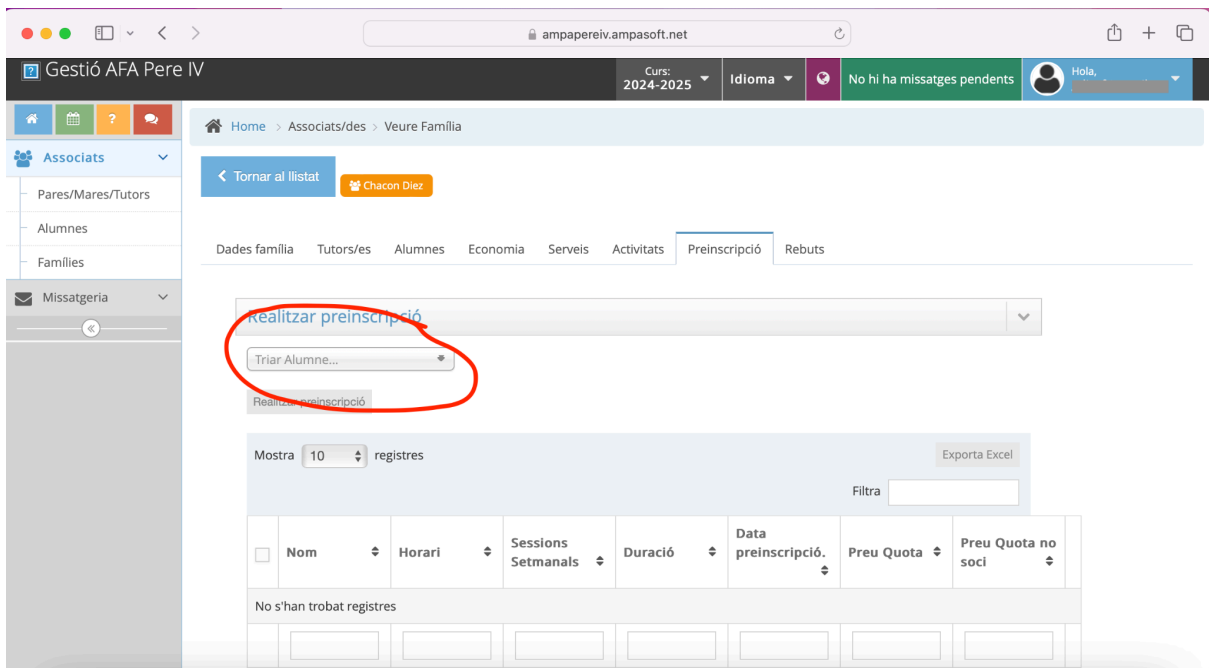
ampapereiv.ampasoft.net

Gestió AFA Pere IV

Curs: 2024-2025

Idioma

No hi ha missatges pendents

Hola, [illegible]

Associats

Pares/Mares/Tutors

Alumnes

Famílies

Missatgeria

Home > Associats/des > Veure Família

Tornar al llistat

Chacon Diez

Dades família | Tutors/es | Alumnes | Economia | Serveis | Activitats | Preinscripció | Rebuts

Realitzar preinscripció

Triar Alumne...

Realitzar preinscripció

Mostra 10 registres

Exporta Excel

Filtra

| | Nom | Horari | Sessions Setmanals | Duració | Data preinscripció. | Preu Quota | Preu Quota no soci |
|---|---|---|---|---|---|---|---|
| No s'han trobat registres | | | | | | | |